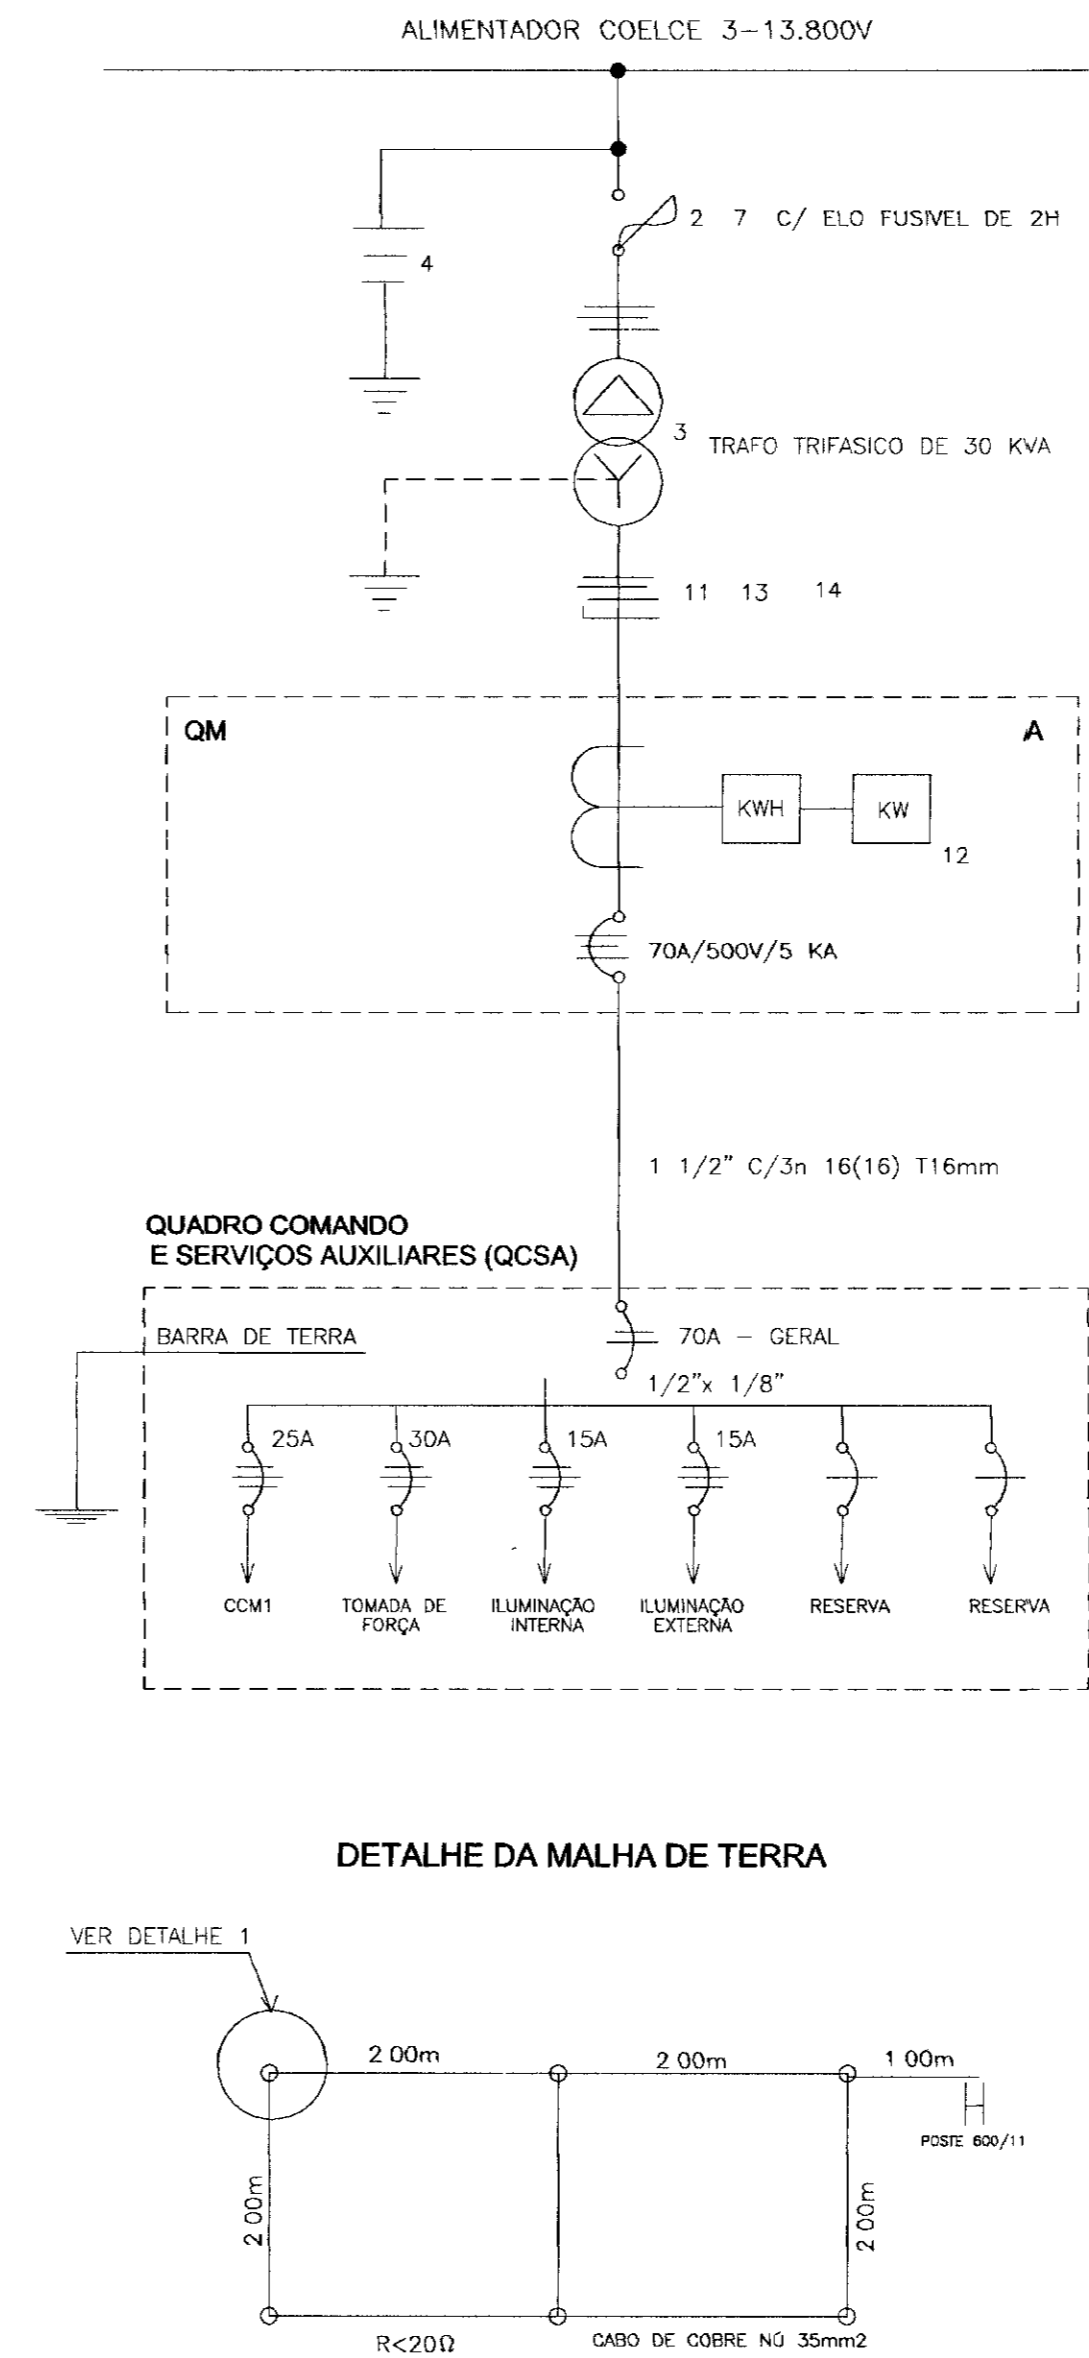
ALIMENTADOR COELCE 3-13.800V

2 7 C/ ELO FUSIVEL DE 2H

4

3 TRAFO TRIFASICO DE 30 KVA

11 13 14

QM

A

KWH

KW

12

70A/500V/5 KA

1 1/2" C/3n 16(16) T16mm

QUADRO COMANDO
E SERVIÇOS AUXILIARES (QCSA)

BARRA DE TERRA

70A - GERAL

1/2"x 1/8"

25A

30A

15A

15A

CCM1

TOMADA DE FORÇA

ILUMINAÇÃO INTERNA

ILUMINAÇÃO EXTERNA

RESERVA

RESERVA

DETALHE DA MALHA DE TERRA

VER DETALHE 1

2 00m

2 00m

1 00m

POSTE 600/11

2 00m

2 00m

R<20Ω

CABO DE COBRE NÚ 35mm2